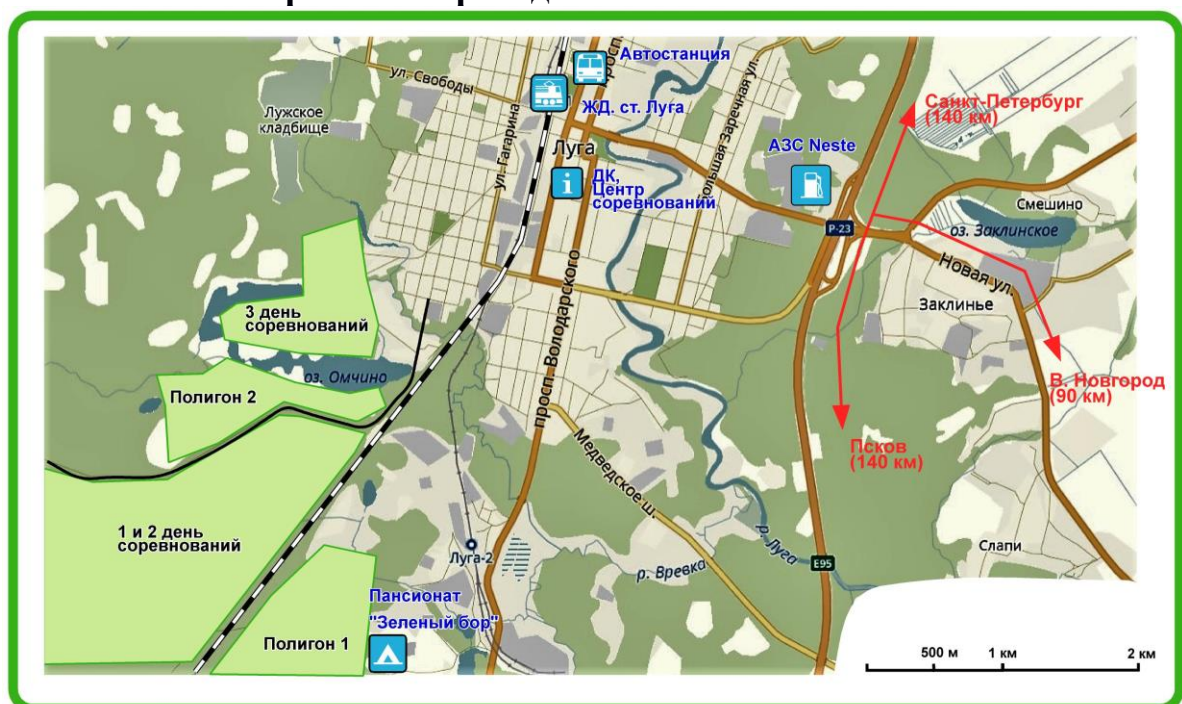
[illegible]

ул. Свободы
Автостанция
ЖД. ст. Луга
Лужское кладбище
ул. Гагарина
Луга
Большая Заречная ул.
Санкт-Петербург (140 км)
АЗС Neste
ДК, Центр соревнований
Смешино
Р-23
оз. Заклинское
Новая ул.
Заклинье
3 день соревнований
просп. Володарского
оз. Омчино
Полигон 2
В. Новгород (90 км)
Псков (140 км)
Медведское ш.
1 и 2 день соревнований
Луга-2
р. Луга
р. Вревка
E95
Слапи
Пансионат "Зеленый бор"
Полигон 1
500 м
1 км
2 км